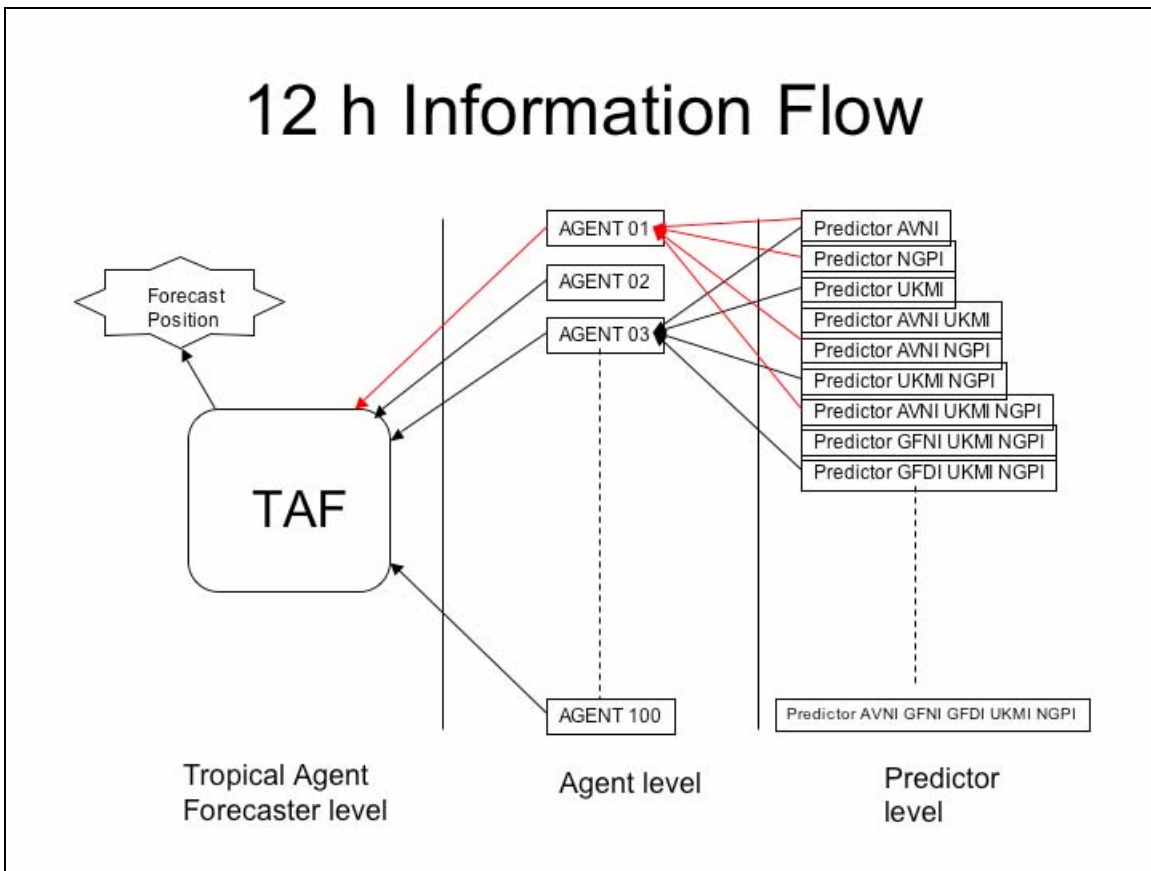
12 h Information Flow

Forecast Position

TAF

AGENT 01

AGENT 02

AGENT 03

AGENT 100

Predictor AVNI

Predictor NGPI

Predictor UKMI

Predictor AVNI UKMI

Predictor AVNI NGPI

Predictor UKMI NGPI

Predictor AVNI UKMI NGPI

Predictor GFNI UKMI NGPI

Predictor GFDI UKMI NGPI

Predictor AVNI GFNI GFDI UKMI NGPI

Tropical Agent Forecaster level

Agent level

Predictor level